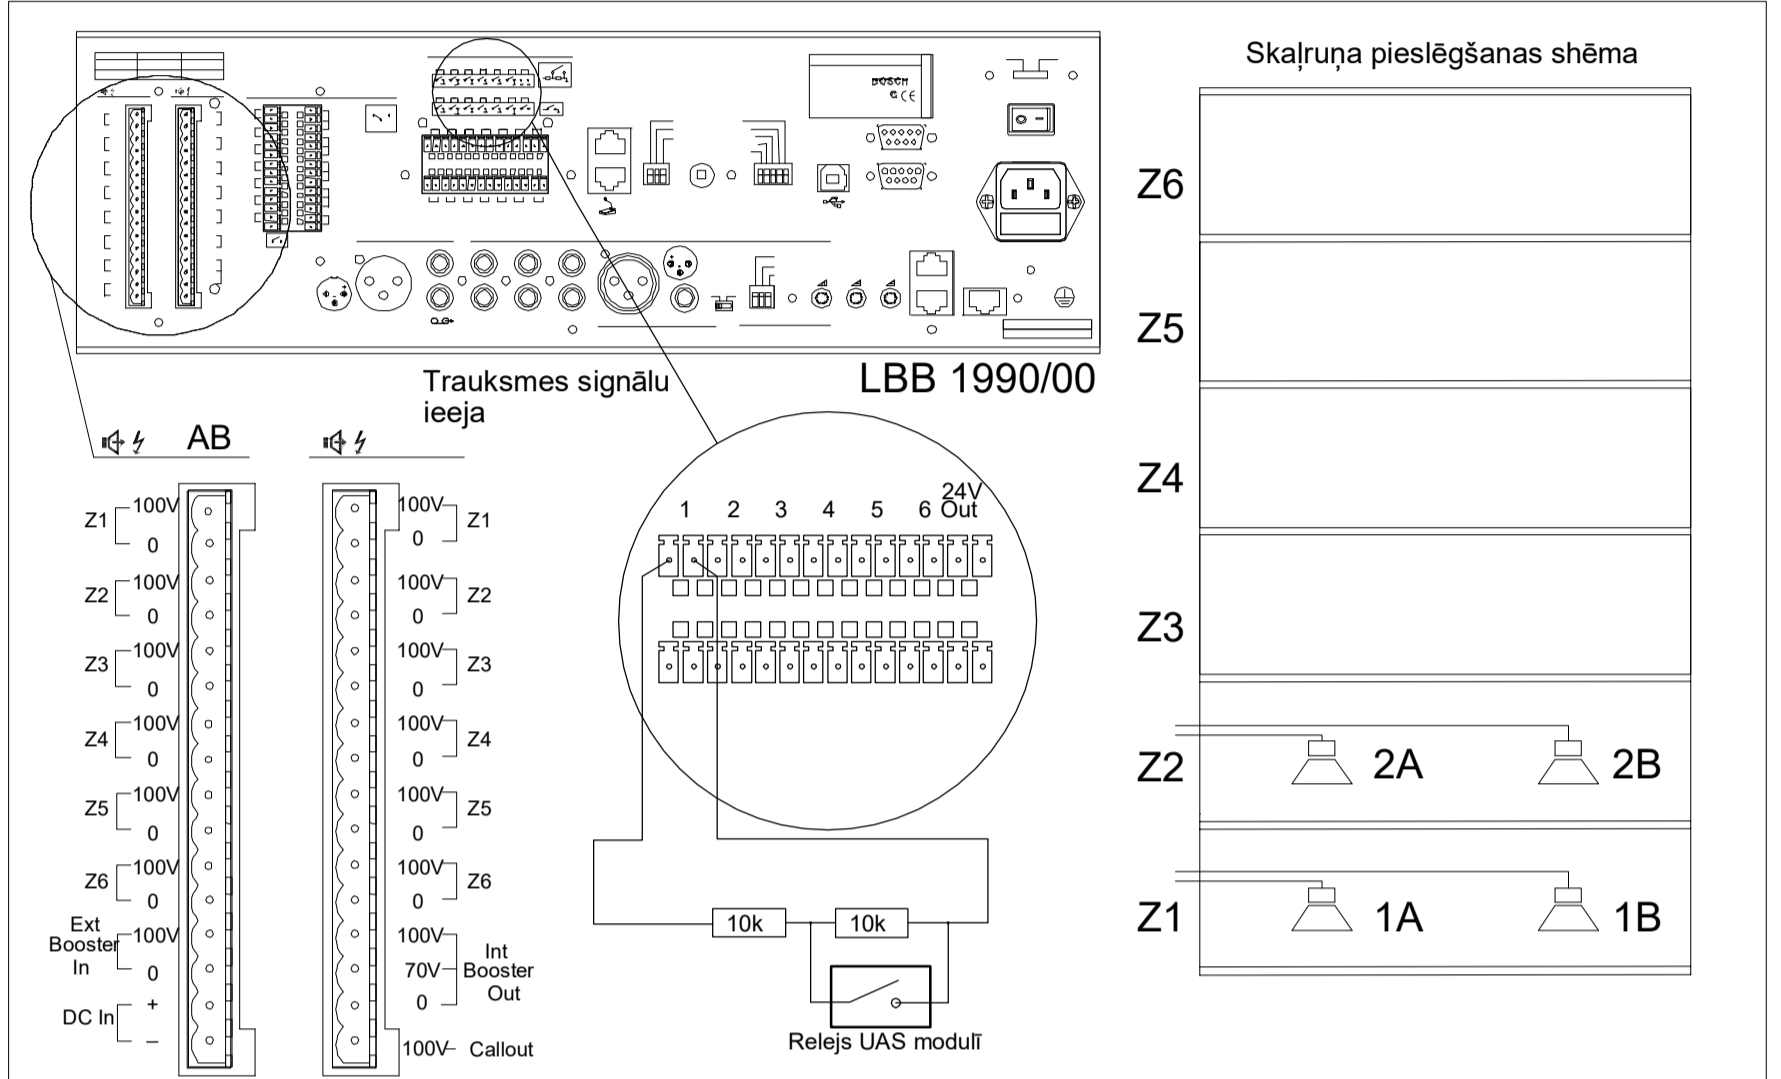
Skaļruņa pieslēgšanas shēma

BOSCH
CE

Z6

Z5

Z4

Z3

Z2 2A 2B

Z1 1A 1B

LBB 1990/00

Trauksmes signālu ieeja

AB

Z1 100V 0
Z2 100V 0
Z3 100V 0
Z4 100V 0
Z5 100V 0
Z6 100V 0
Ext Booster In 100V 0
DC In + –

100V 0 Z1
100V 0 Z2
100V 0 Z3
100V 0 Z4
100V 0 Z5
100V 0 Z6
100V 70V 0 Int Booster Out
100V Callout

1 2 3 4 5 6 24V Out

10k 10k

Relejs UAS modulī